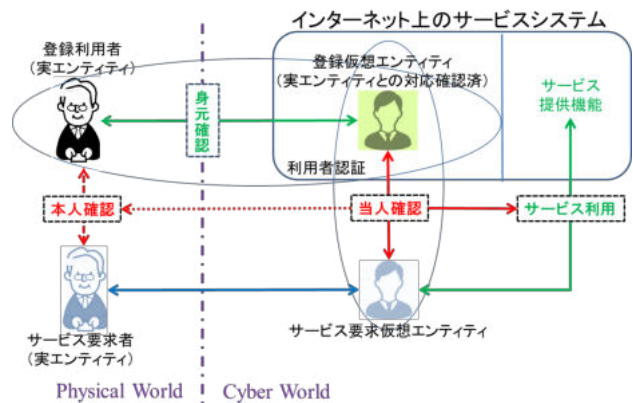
インターネット上のサービスシステム

登録利用者
（実エンティティ）

身元確認

登録仮想エンティティ
（実エンティティとの対応確認済）

サービス提供機能

利用者認証

本人確認

当人確認

サービス利用

サービス要求者
（実エンティティ）

サービス要求仮想エンティティ

Physical World

Cyber World